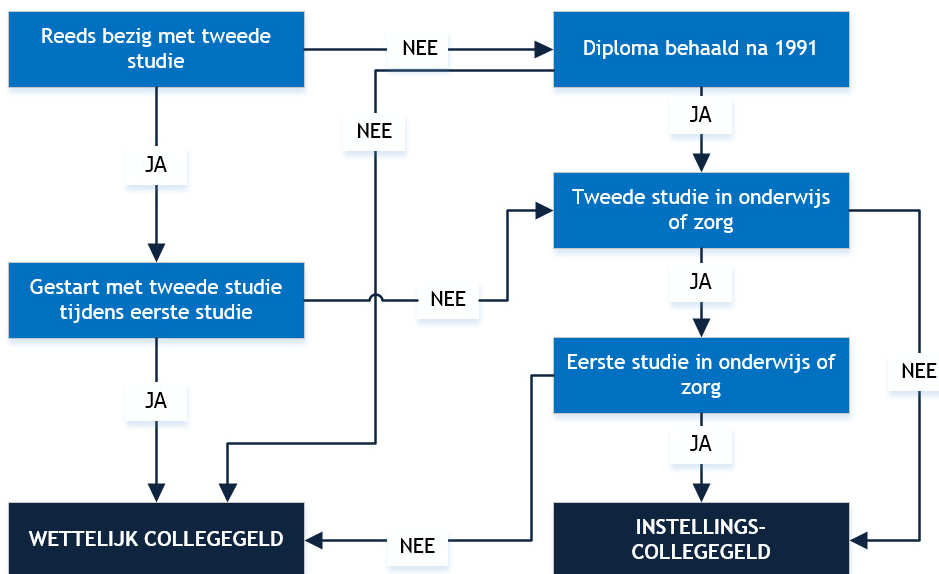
Reeds bezig met tweede studie

NEE

Diploma behaald na 1991

NEE

JA

JA

Tweede studie in onderwijs of zorg

Gestart met tweede studie tijdens eerste studie

NEE

JA

Eerste studie in onderwijs of zorg

NEE

JA

JA

WETTELIJK COLLEGEGELD

NEE

INSTELLINGS-COLLEGEGELD